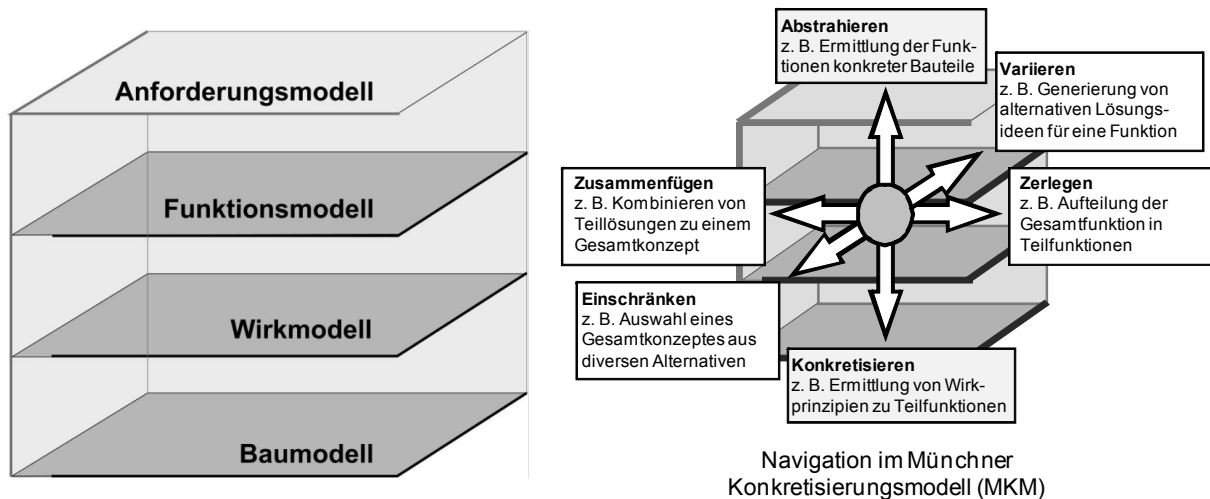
Anforderungsmodell

Funktionsmodell

Wirkmodell

Baumodell

Abstrahieren
z. B. Ermittlung der Funktionen konkreter Bauteile

Variieren
z. B. Generierung von alternativen Lösungsideen für eine Funktion

Zusammenfügen
z. B. Kombinieren von Teillösungen zu einem Gesamtkonzept

Zerlegen
z. B. Aufteilung der Gesamtfunktion in Teilfunktionen

Einschränken
z. B. Auswahl eines Gesamtkonzeptes aus diversen Alternativen

Konkretisieren
z. B. Ermittlung von Wirkprinzipien zu Teilfunktionen

Navigation im Münchner Konkretisierungsmodell (MKM)